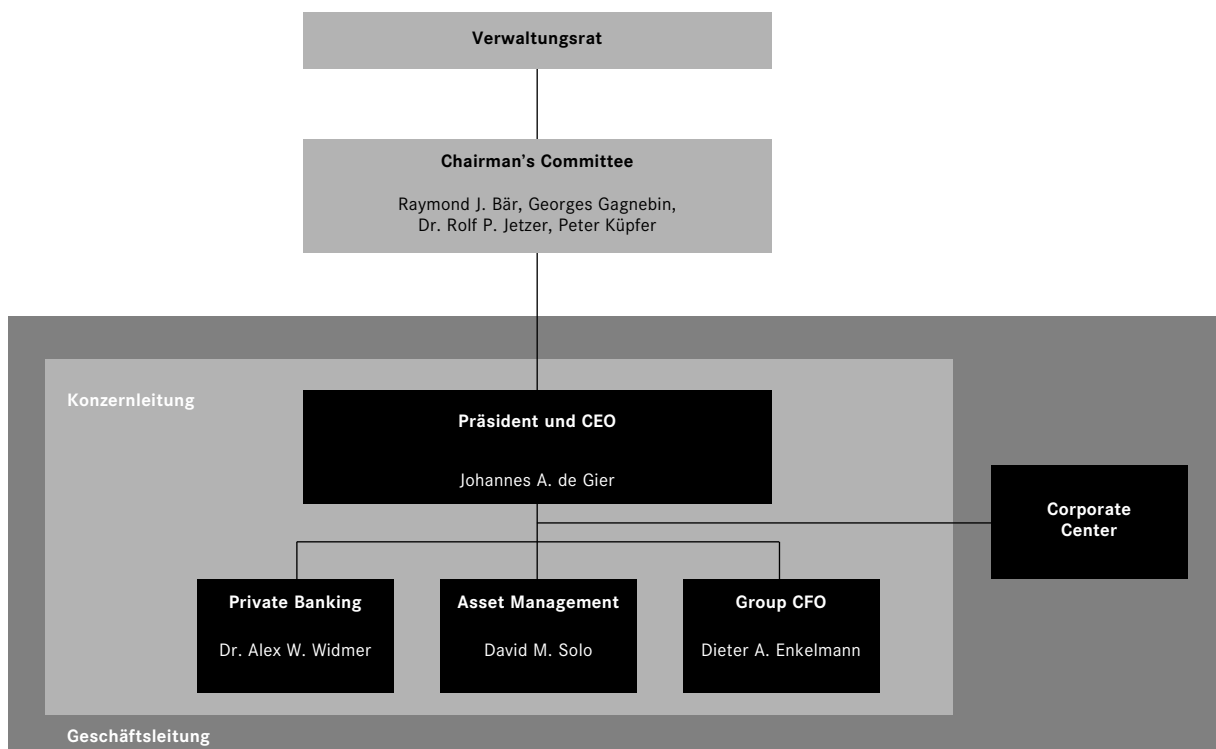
Verwaltungsrat

Chairman's Committee

Raymond J. Bär, Georges Gagnebin, Dr. Rolf P. Jetzer, Peter Küpfer

Konzernleitung

Präsident und CEO

Johannes A. de Gier

Corporate Center

Private Banking

Dr. Alex W. Widmer

Asset Management

David M. Solo

Group CFO

Dieter A. Enkelmann

Geschäftsleitung